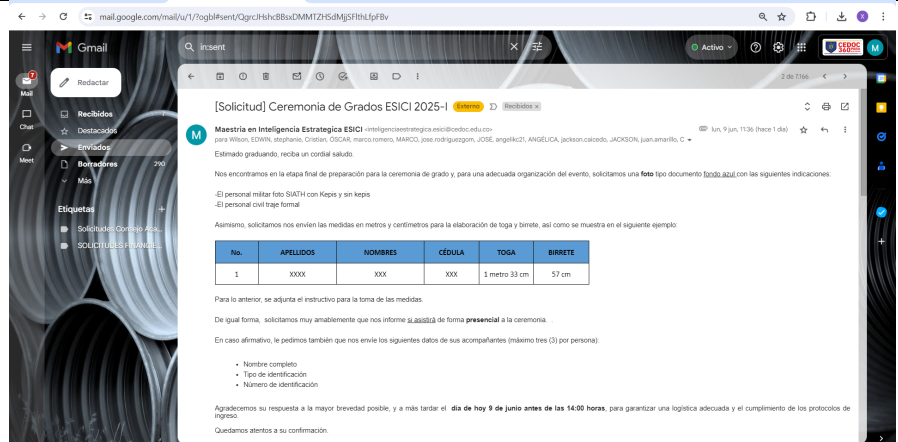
mail.google.com/mail/u/1/?ogbl#sent/QgrcJHshcBBsxDMMTZHSdMjjSFlthLfpFBv

Gmail

in:sent

Activo

CEDOC 360

Mail
Chat
Meet

Redactar

Recibidos
Destacados
Enviados
Borradores 290
Más

Etiquetas
Solicitudes Consejo Aca...
SOLICITUDES FINANCIE...

2 de 7,166

[Solicitud] Ceremonia de Grados ESICI 2025-I Externo Recibidos ×

Maestría en Inteligencia Estrategica ESICI <inteligenciaestrategica.esici@cedoc.edu.co> lun, 9 jun, 11:36 (hace 1 día)
para Wilson, EDWIN, stephanie, Cristian, OSCAR, marco.romero, MARCO, jose.rodriguezgom, JOSE, angelikc21, ANGÉLICA, jackson.caicedo, JACKSON, juan.amarillo, C

Estimado graduando, reciba un cordial saludo.

Nos encontramos en la etapa final de preparación para la ceremonia de grado y, para una adecuada organización del evento, solicitamos una foto tipo documento fondo azul con las siguientes indicaciones:

-El personal militar foto SIATH con Kepis y sin kepis
-El personal civil traje formal

Asimismo, solicitamos nos envíen las medidas en metros y centímetros para la elaboración de toga y birrete, así como se muestra en el siguiente ejemplo:

| No. | APELLIDOS | NOMBRES | CÉDULA | TOGA | BIRRETE |
|---|---|---|---|---|---|
| 1 | XXXX | XXX | XXX | 1 metro 33 cm | 57 cm |

Para lo anterior, se adjunta el instructivo para la toma de las medidas.

De igual forma, solicitamos muy amablemente que nos informe si asistirá de forma presencial a la ceremonia. .

En caso afirmativo, le pedimos también que nos envíe los siguientes datos de sus acompañantes (máximo tres (3) por persona):

• Nombre completo
• Tipo de identificación
• Número de identificación

Agradecemos su respuesta a la mayor brevedad posible, y a más tardar el día de hoy 9 de junio antes de las 14:00 horas, para garantizar una logística adecuada y el cumplimiento de los protocolos de ingreso.

Quedamos atentos a su confirmación.